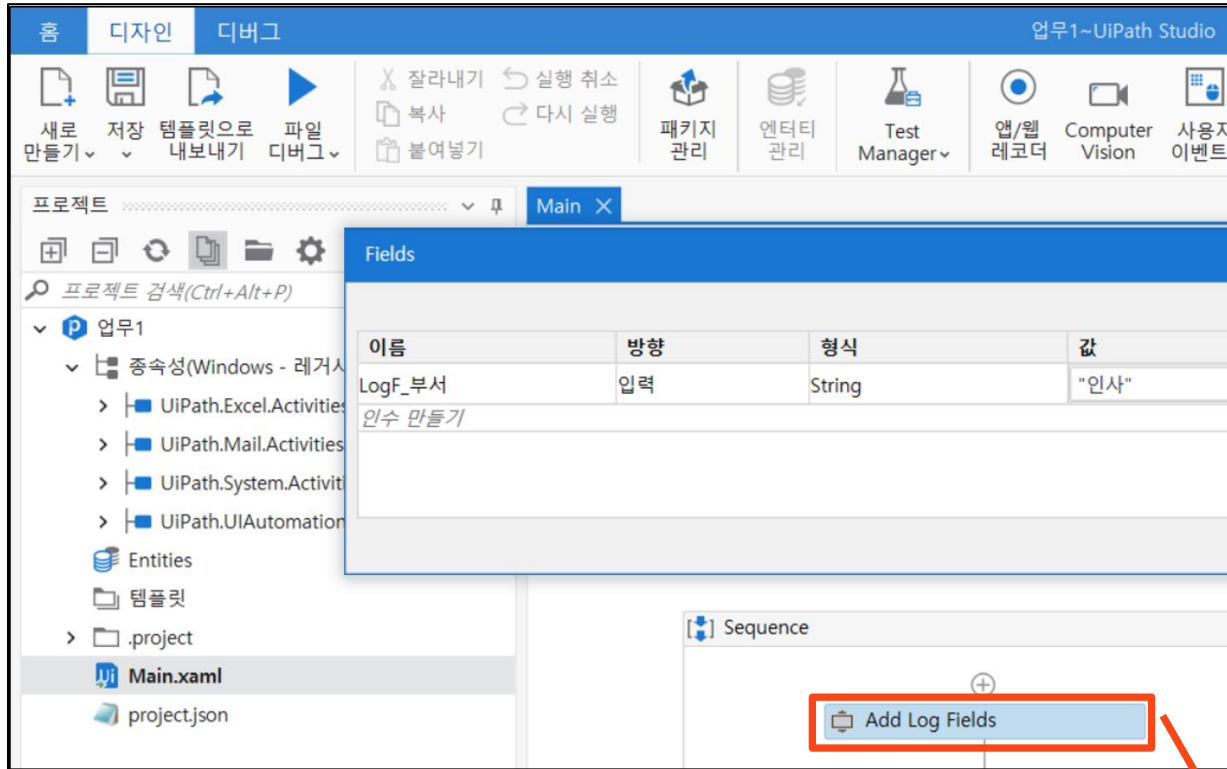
홈 디자인 디버그 업무1~UiPath Studio

새로 만들기 저장 템플릿으로 내보내기 파일 디버그

잘라내기 실행 취소 복사 다시 실행 붙여넣기

패키지 관리 엔터티 관리 Test Manager 앱/웹 레코더 Computer Vision 사용자 이벤트

프로젝트

프로젝트 검색(Ctrl+Alt+P)

업무1
종속성(Windows - 레거시
UiPath.Excel.Activities
UiPath.Mail.Activities
UiPath.System.Activiti
UiPath.UIAutomation
Entities
템플릿
.project
Main.xaml
project.json

Main

Fields

| 이름 | 방향 | 형식 | 값 |
|---|---|---|---|
| LogF_부서 | 입력 | String | "인사" |
| 인수 만들기 | | | |

Sequence

Add Log Fields